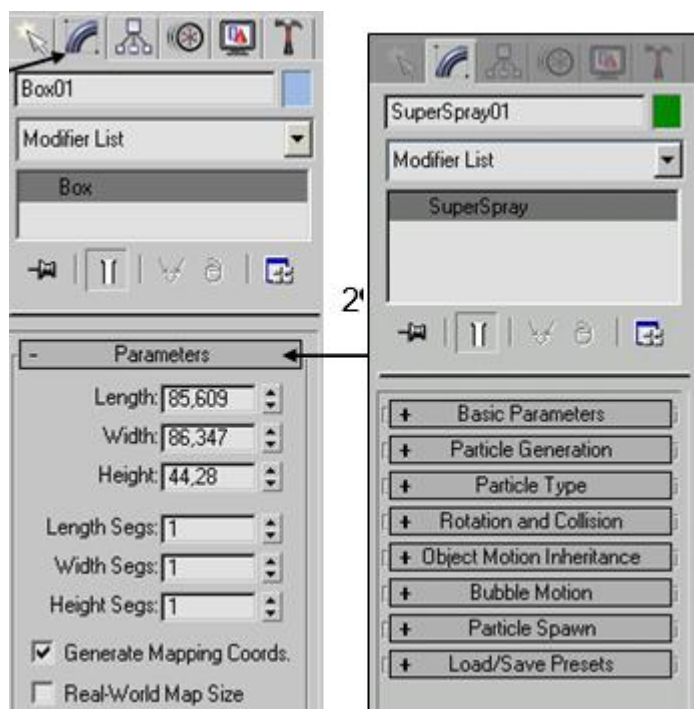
Box01

Modifier List

Box

-

Parameters

Length: 85,609

Width: 86,347

Height: 44,28

Length Segs: 1

Width Segs: 1

Height Segs: 1

Generate Mapping Coords.

Real-World Map Size

2º

SuperSpray01

Modifier List

SuperSpray

+ Basic Parameters

+ Particle Generation

+ Particle Type

+ Rotation and Collision

+ Object Motion Inheritance

+ Bubble Motion

+ Particle Spawn

+ Load/Save Presets